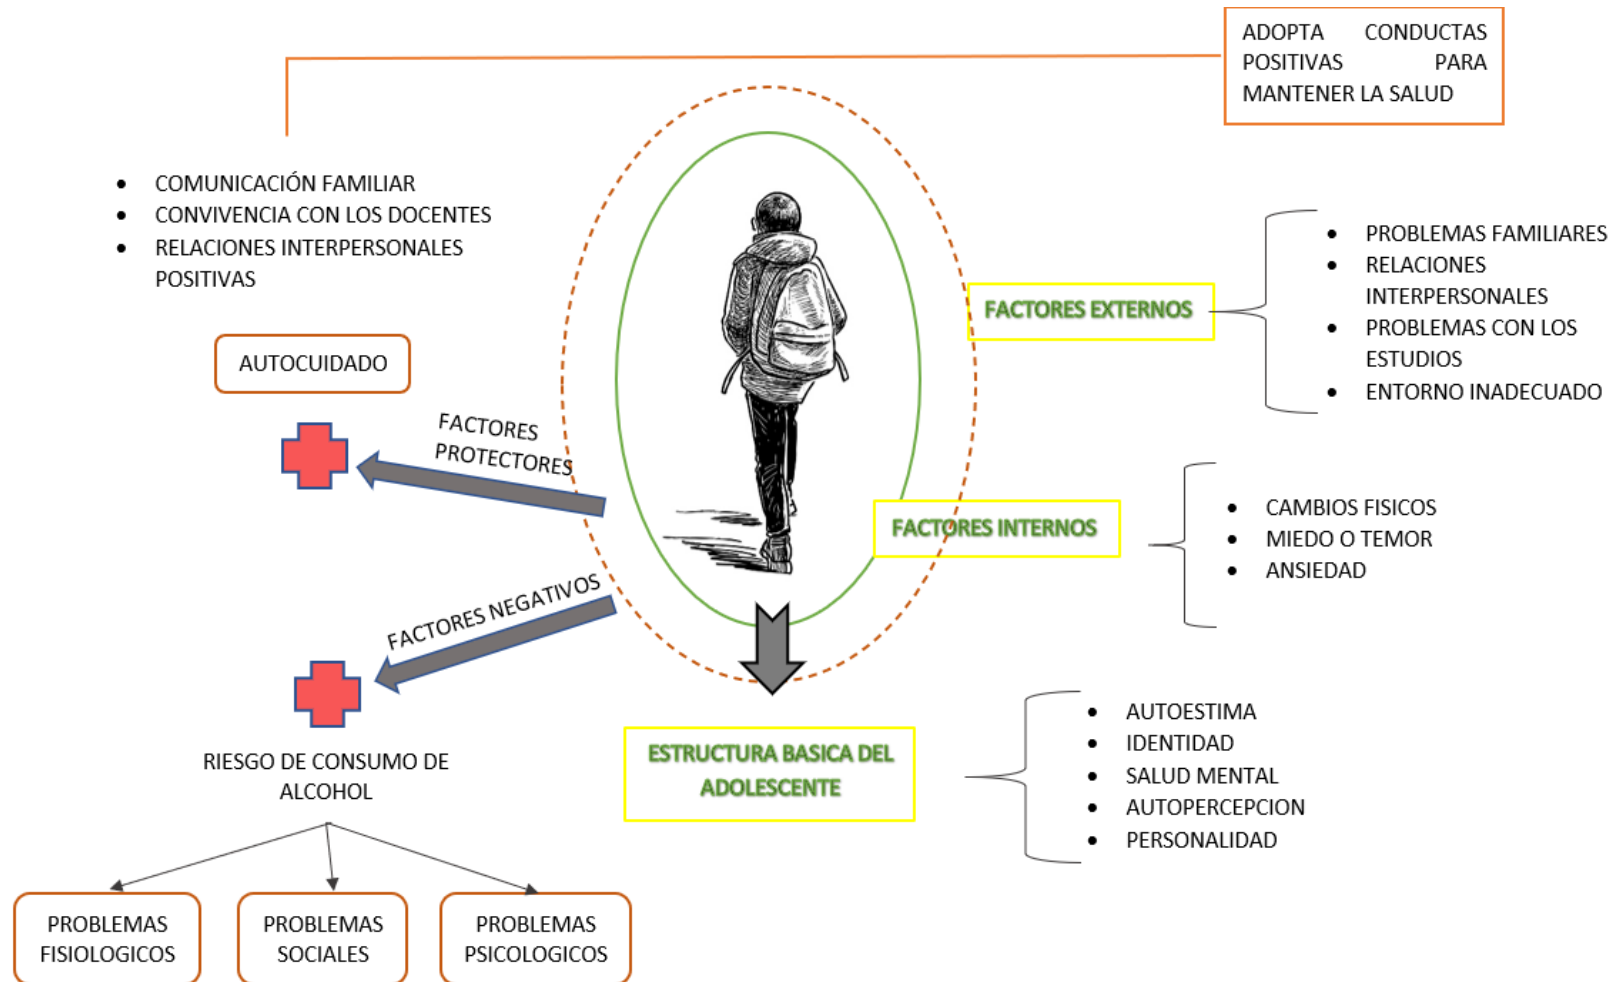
ADOPTA CONDUCTAS POSITIVAS PARA MANTENER LA SALUD

- COMUNICACIÓN FAMILIAR
- CONVIVENCIA CON LOS DOCENTES
- RELACIONES INTERPERSONALES POSITIVAS

AUTOCUIDADO

FACTORES PROTECTORES

FACTORES NEGATIVOS

RIESGO DE CONSUMO DE ALCOHOL

PROBLEMAS FISIOLOGICOS

PROBLEMAS SOCIALES

PROBLEMAS PSICOLOGICOS

FACTORES EXTERNOS

- PROBLEMAS FAMILIARES
- RELACIONES INTERPERSONALES
- PROBLEMAS CON LOS ESTUDIOS
- ENTORNO INADECUADO

FACTORES INTERNOS

- CAMBIOS FISICOS
- MIEDO O TEMOR
- ANSIEDAD

ESTRUCTURA BASICA DEL ADOLESCENTE

- AUTOESTIMA
- IDENTIDAD
- SALUD MENTAL
- AUTOPERCEPCION
- PERSONALIDAD